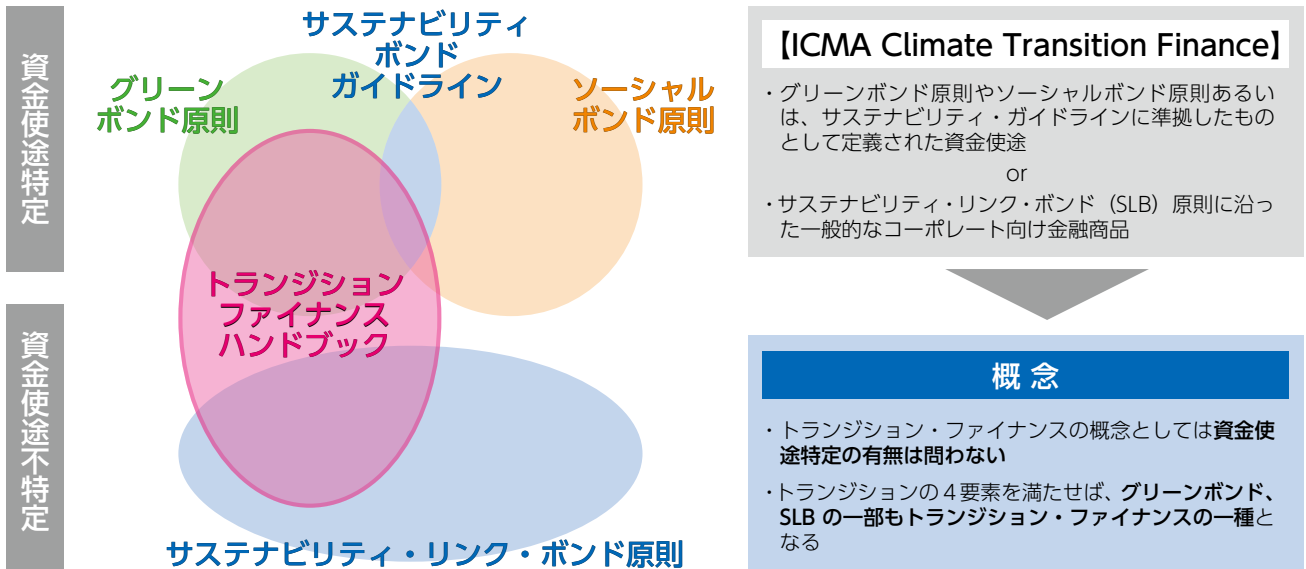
資金使途特定

資金使途不特定

グリーン
ボンド原則

サステナビリティ
ボンド
ガイドライン

ソーシャル
ボンド原則

トランジション
ファイナンス
ハンドブック

サステナビリティ・リンク・ボンド原則

【ICMA Climate Transition Finance】

・グリーンボンド原則やソーシャルボンド原則あるいは、サステナビリティ・ガイドラインに準拠したものとして定義された資金使途

or

・サステナビリティ・リンク・ボンド（SLB）原則に沿った一般的なコーポレート向け金融商品

概 念

・トランジション・ファイナンスの概念としては資金使途特定の有無は問わない

・トランジションの４要素を満たせば、グリーンボンド、SLB の一部もトランジション・ファイナンスの一種となる